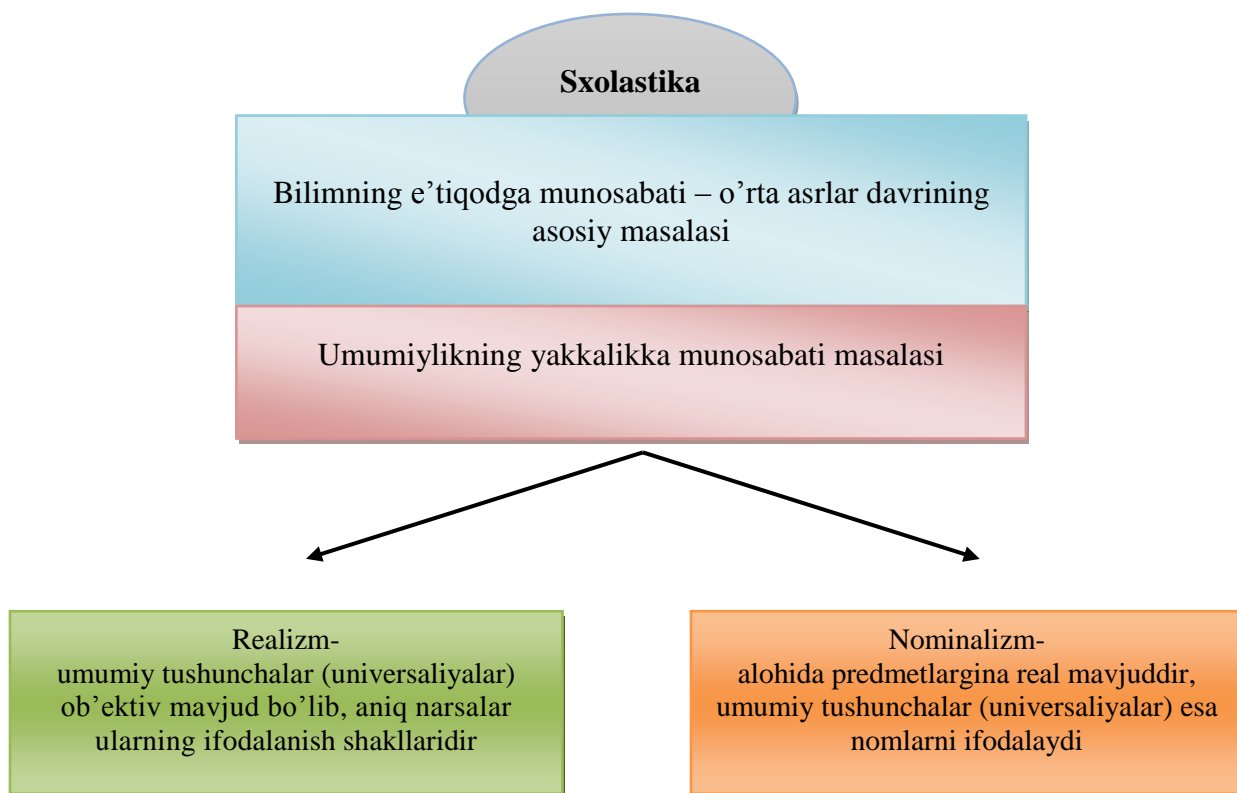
Sxolastika

Bilimning e’tiqodga munosabati – o’rta asrlar davrining asosiy masalasi

Umumiylikning yakkalikka munosabati masalasi

Realizm-
umumiy tushunchalar (universaliyalar) ob’ektiv mavjud bo’lib, aniq narsalar ularning ifodalanish shakllaridir

Nominalizm-
alohida predmetlargina real mavjuddir, umumiy tushunchalar (universaliyalar) esa nomlarni ifodalaydi